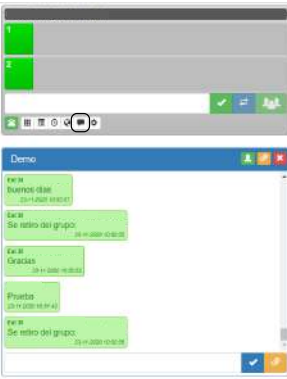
1

2

Demo

Est 39
buenos dias
23-11-2020 10:03:07

Est 39
Se retiro del grupo
23-11-2020 10:03:35

Est 39
Gracias
23-11-2020 10:05:02

Prueba
23-11-2020 10:07:43

Est 39
Se retiro del grupo
23-11-2020 10:08:06